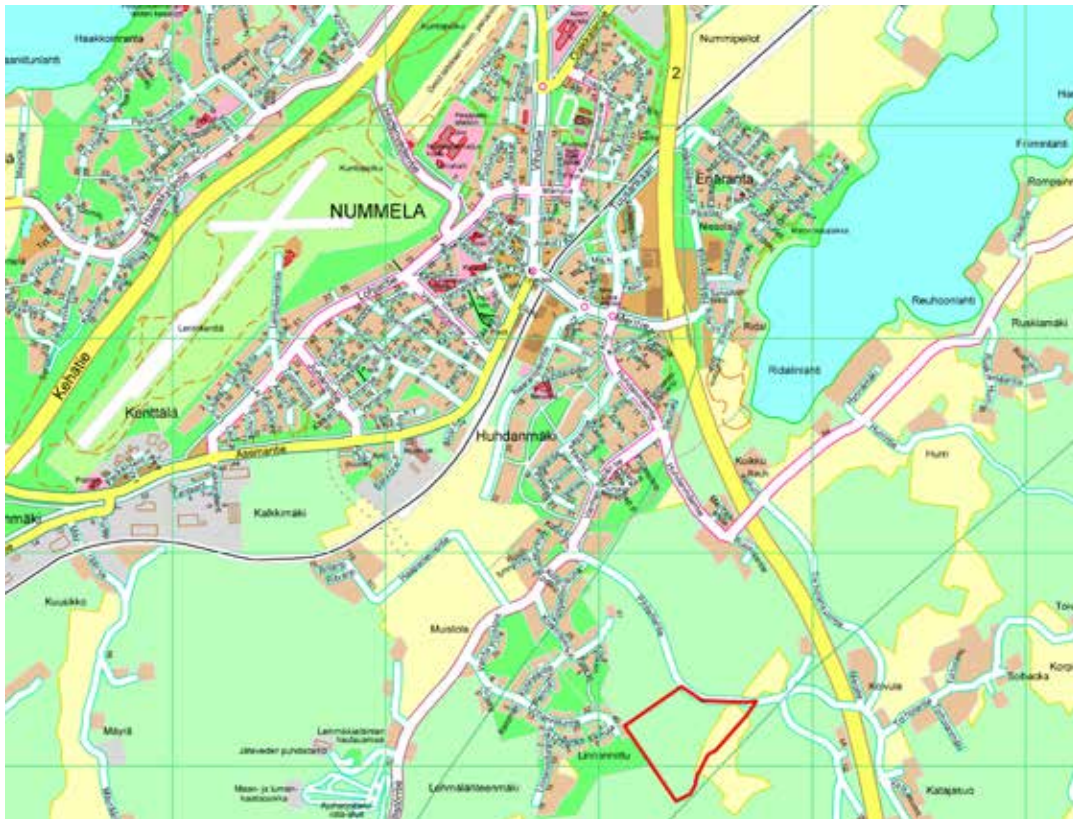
Haakkoinranta
Nummipellot
2
NUMMELA
Enaranta
Frimintahti
Rompsinranta
Kehätie
Kenttälä
Asemantie
Huhdanmäki
Reuhoonlahti
Ruskiamäki
Ridalinlahti
Ridal
Kalkkimäki
Kuusikko
Mustola
Koivula
Solbacka
Mäyrä
Lehmälanteenmäki
Linnanniittu
Katajasuo
Huhti
Kolkku
Lentokenttä
Lehmäsalantien hautausmaa
Jäteveden puhdistamo
Maan- ja lumenkaatopaikka